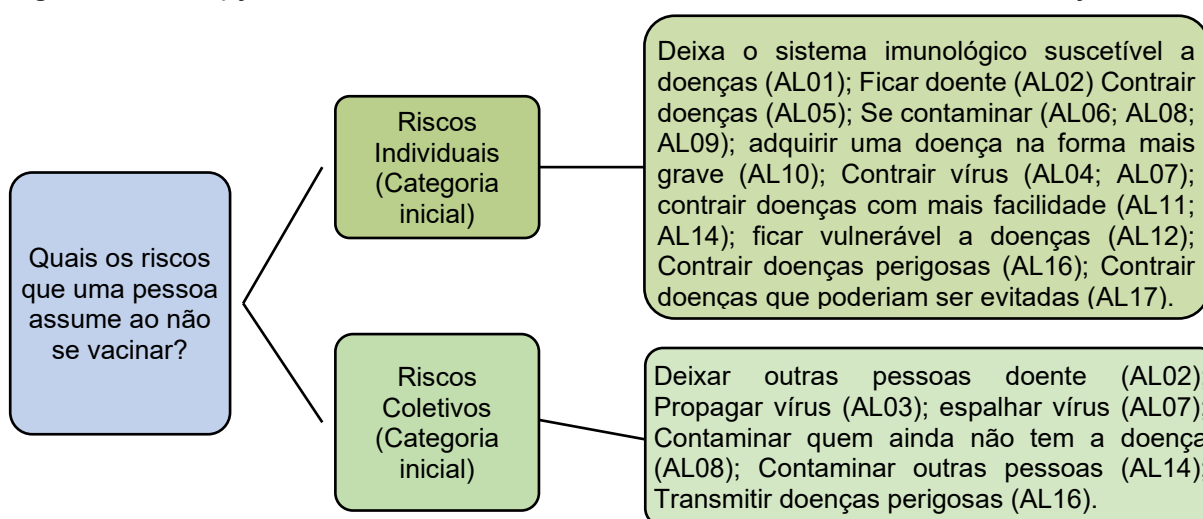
Quais os riscos que uma pessoa assume ao não se vacinar?

Riscos Individuais (Categoria inicial)

Deixa o sistema imunológico suscetível a doenças (AL01); Ficar doente (AL02) Contrair doenças (AL05); Se contaminar (AL06; AL08; AL09); adquirir uma doença na forma mais grave (AL10); Contrair vírus (AL04; AL07); contrair doenças com mais facilidade (AL11; AL14); ficar vulnerável a doenças (AL12); Contrair doenças perigosas (AL16); Contrair doenças que poderiam ser evitadas (AL17).

Riscos Coletivos (Categoria inicial)

Deixar outras pessoas doente (AL02) Propagar vírus (AL03); espalhar vírus (AL07) Contaminar quem ainda não tem a doença (AL08); Contaminar outras pessoas (AL14) Transmitir doenças perigosas (AL16).